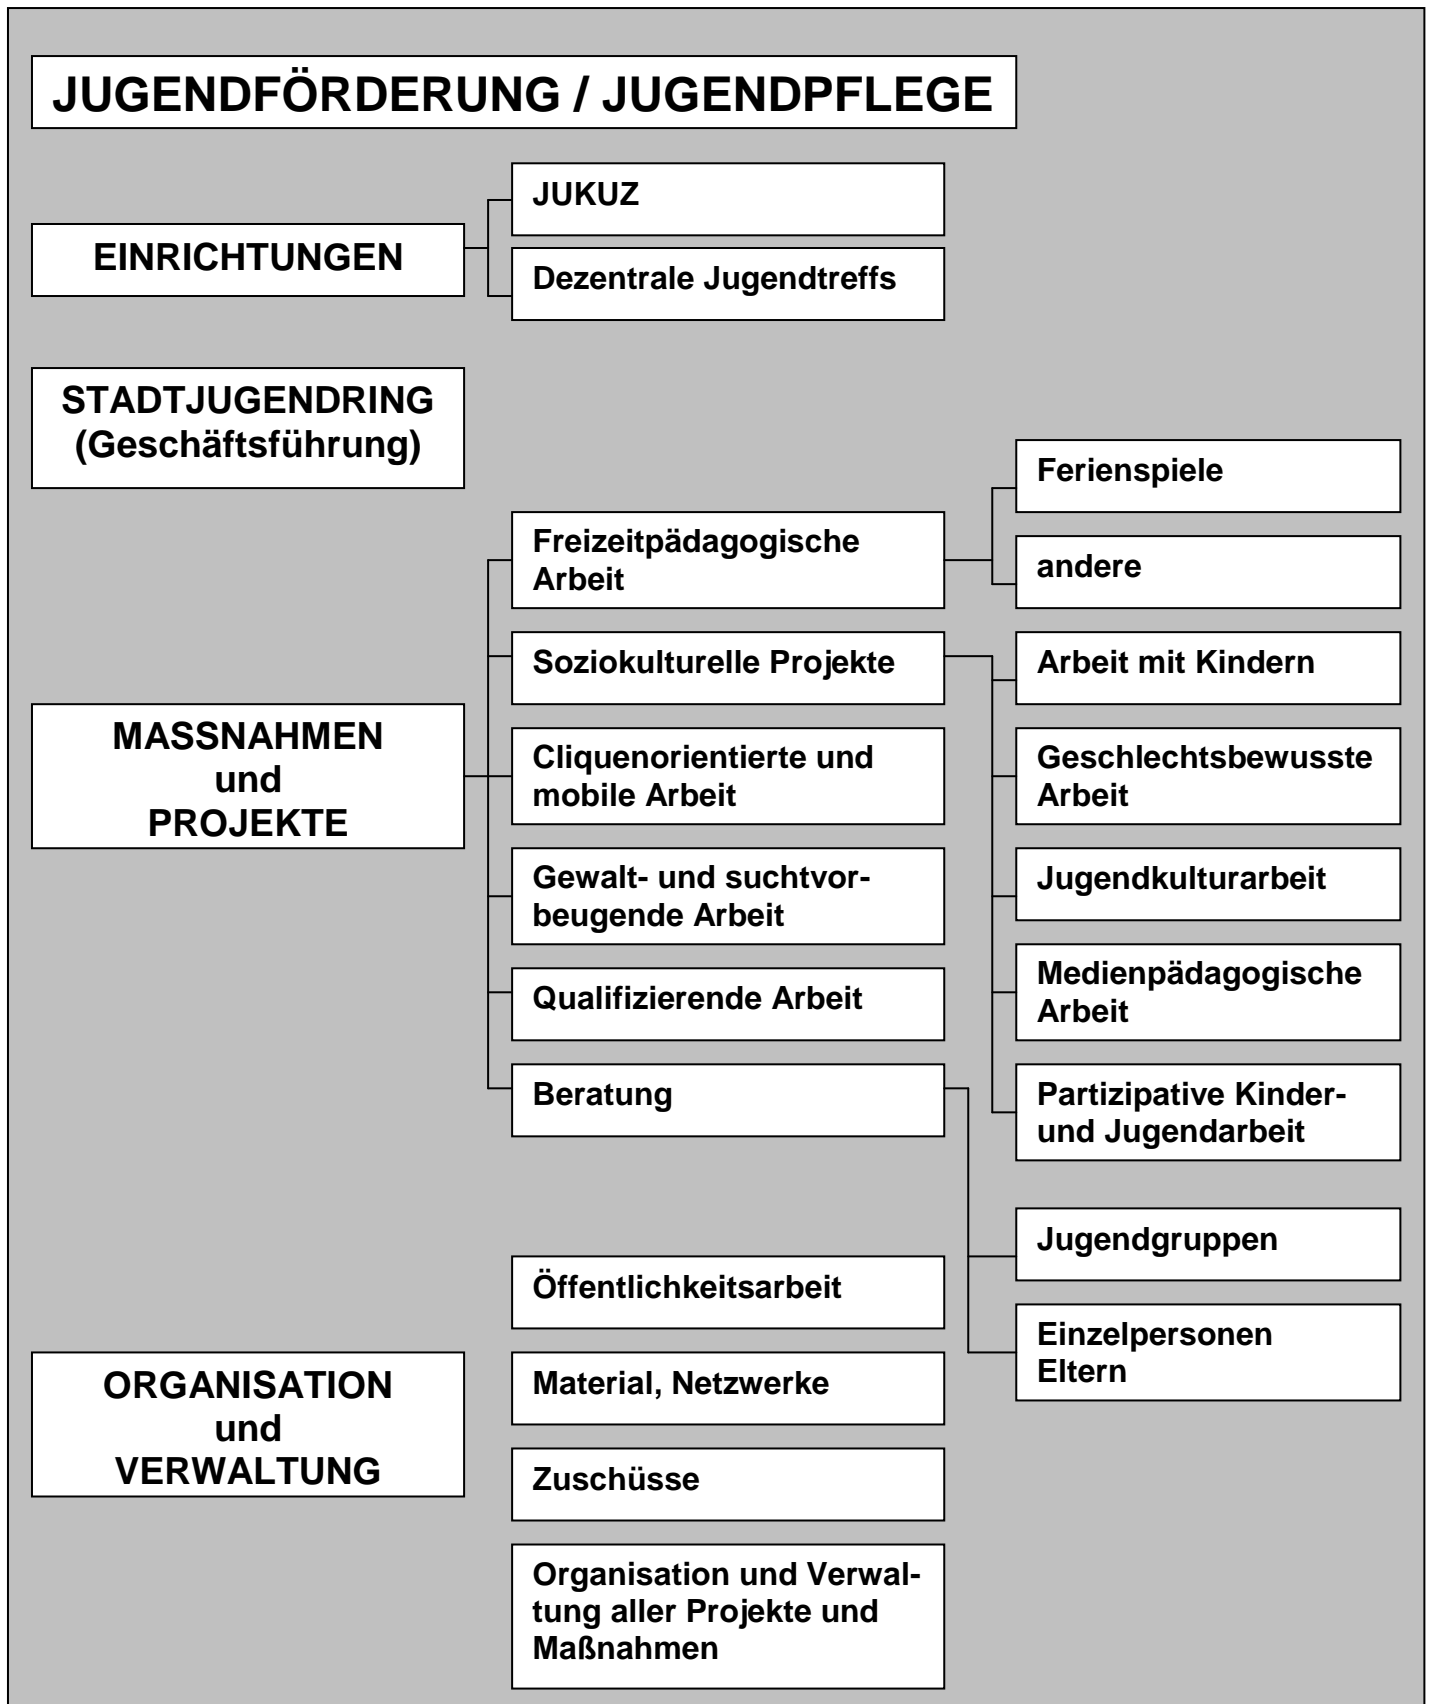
JUGENDFÖRDERUNG / JUGENDPFLEGE

EINRICHTUNGEN

JUKUZ

Dezentrale Jugendtreffs

STADTJUGENDRING (Geschäftsführung)

Ferienspiele

Freizeitpädagogische Arbeit

andere

Soziokulturelle Projekte

Arbeit mit Kindern

MASSNAHMEN und PROJEKTE

Cliquenorientierte und mobile Arbeit

Geschlechtsbewusste Arbeit

Gewalt- und suchtvorbeugende Arbeit

Jugendkulturarbeit

Qualifizierende Arbeit

Medienpädagogische Arbeit

Beratung

Partizipative Kinder- und Jugendarbeit

Jugendgruppen

Öffentlichkeitsarbeit

Einzelpersonen Eltern

ORGANISATION und VERWALTUNG

Material, Netzwerke

Zuschüsse

Organisation und Verwaltung aller Projekte und Maßnahmen